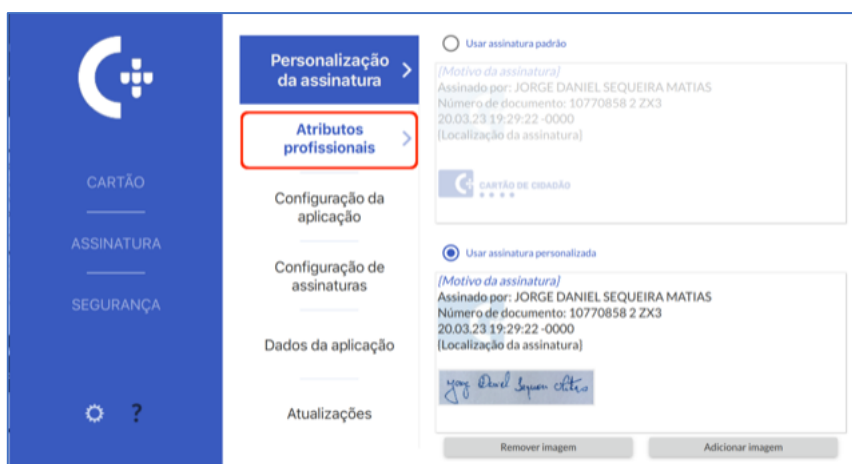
CARTÃO

ASSINATURA

SEGURANÇA

?

Personalização da assinatura

Atributos profissionais

Configuração da aplicação

Configuração de assinaturas

Dados da aplicação

Atualizações

Usar assinatura padrão

[Motivo da assinatura]
Assinado por: JORGE DANIEL SEQUEIRA MATIAS
Número de documento: 10770858 2 ZX3
20.03.23 19:29:22 -0000
[Localização da assinatura]

CARTÃO DE CIDADÃO

Usar assinatura personalizada

[Motivo da assinatura]
Assinado por: JORGE DANIEL SEQUEIRA MATIAS
Número de documento: 10770858 2 ZX3
20.03.23 19:29:22 -0000
[Localização da assinatura]

Jorge Daniel Sequeira Matias

Remover imagem

Adicionar imagem